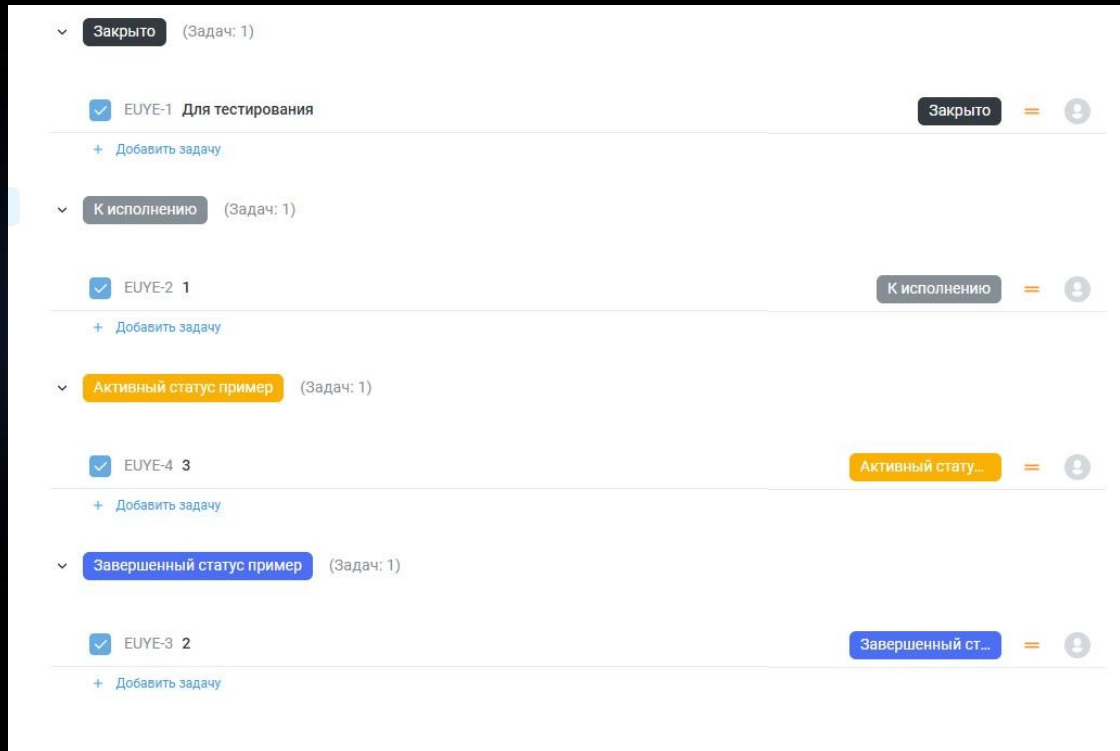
Закрыто (Задач: 1)

EUYE-1 Для тестирования Закрыто

+ Добавить задачу

К исполнению (Задач: 1)

EUYE-2 1 К исполнению

+ Добавить задачу

Активный статус пример (Задач: 1)

EUYE-4 3 Активный стату...

+ Добавить задачу

Завершенный статус пример (Задач: 1)

EUYE-3 2 Завершенный ст...

+ Добавить задачу